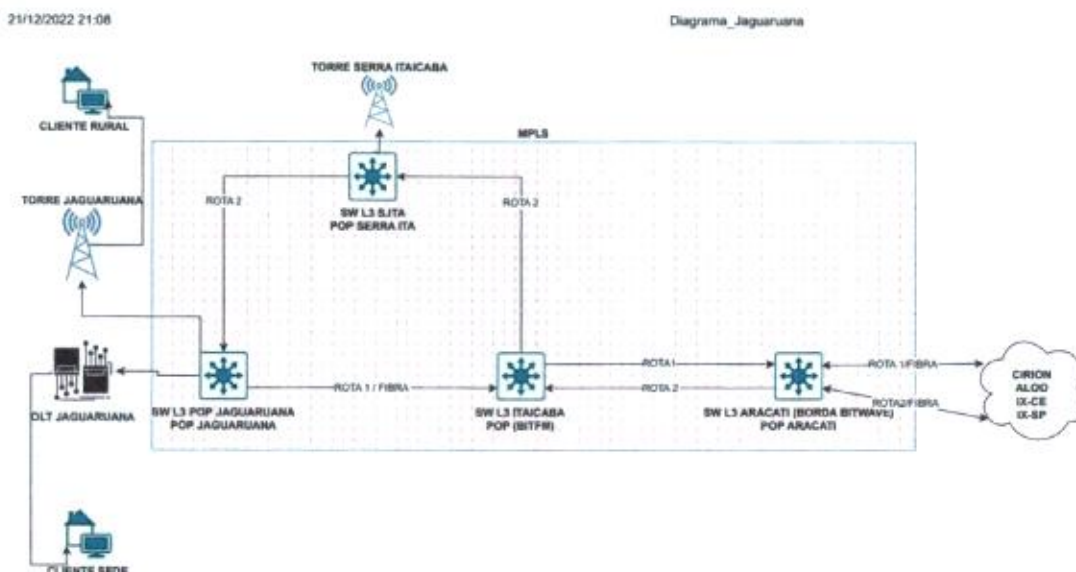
21/12/2022 21:08

Diagrama_Jaguaruana

TORRE SERRA ITAICABA

CLIENTE RURAL

MPLS

ROTA 2

SW L3 SJITA
POP SERRA ITA

ROTA 2

TORRE JAGUARUANA

ROTA 1

ROTA 1/FIBRA

CIRION
ALOO
IX-CE
IX-SP

ROTA 2

ROTA2/FIBRA

ROTA 1 / FIBRA

OLT JAGUARUANA

SW L3 POP JAGUARUANA
POP JAGUARUANA

SW L3 ITAICABA
POP (BITFIM)

SW L3 ARACATI (BORDA BITWAVE)
POP ARACATI

CLIENTE SEDE